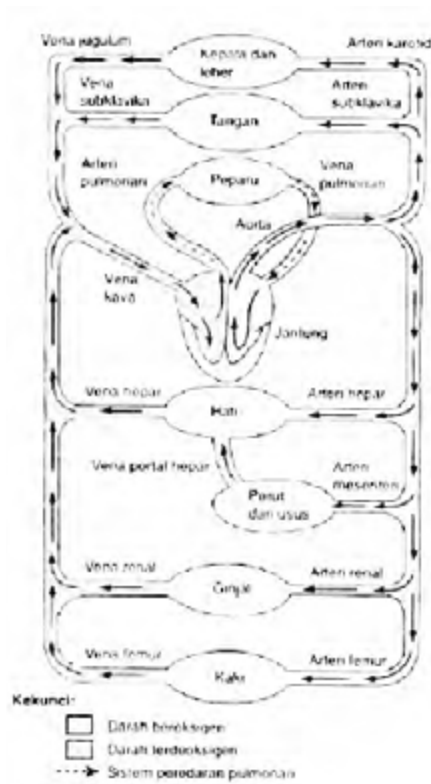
Vena jugulum
Kepala dan leher
Arteri karotid
Vena subklavika
Arteri subklavika
Tangan
Arteri pulmonari
Paru-paru
Vena pulmonari
Aorta
Vena kava
Jantung
Vena hepar
Hati
Arteri hepar
Vena portal hepar
Arteri mesenteri
Perut dan usus
Vena renal
Ginjal
Arteri renal
Vena femur
Kaki
Arteri femur

Kekunci:
Darah beroksigen
Darah terdeoksigen
Sistem peredaran pulmonari